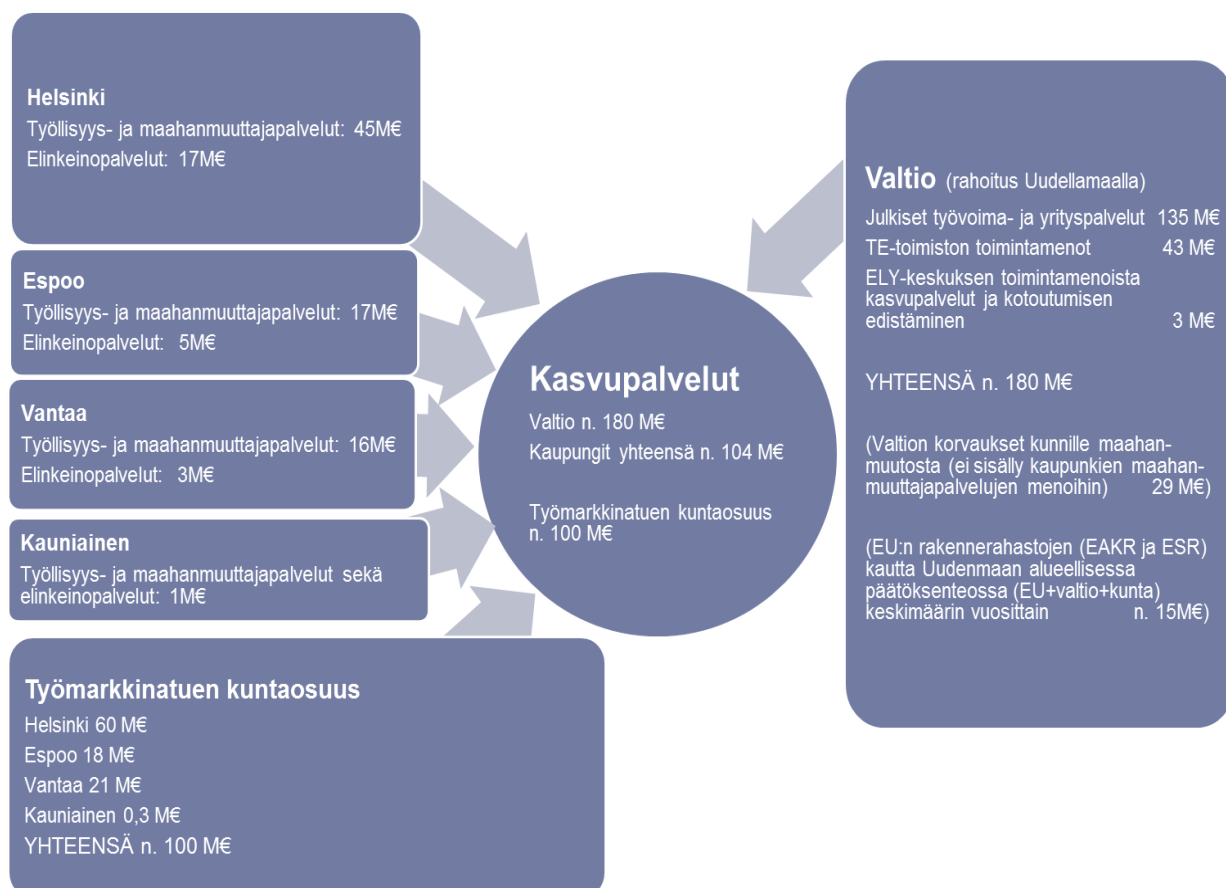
Helsinki
Työllisyys- ja maahanmuuttajapalvelut: 45M€
Elinkeinopalvelut: 17M€

Espoo
Työllisyys- ja maahanmuuttajapalvelut: 17M€
Elinkeinopalvelut: 5M€

Vantaa
Työllisyys- ja maahanmuuttajapalvelut: 16M€
Elinkeinopalvelut: 3M€

Kauniainen
Työllisyys- ja maahanmuuttajapalvelut sekä elinkeinopalvelut: 1M€

Työmarkkinatuen kuntaosuus
Helsinki 60 M€
Espoo 18 M€
Vantaa 21 M€
Kauniainen 0,3 M€
YHTEENSÄ n. 100 M€

Kasvupalvelut
Valtio n. 180 M€
Kaupungit yhteensä n. 104 M€

Työmarkkinatuen kuntaosuus n. 100 M€

Valtio (rahoitus Uudellamaalla)
Julkiset työvoima- ja yrityspalvelut 135 M€
TE-toimiston toimintamenot 43 M€
ELY-keskuksen toimintamenoista kasvupalvelut ja kotoutumisen edistäminen 3 M€

YHTEENSÄ n. 180 M€

(Valtion korvaukset kunnille maahanmuutosta (ei sisälly kaupunkien maahanmuuttajapalvelujen menoihin) 29 M€)

(EU:n rakennerahastojen (EAKR ja ESR) kautta Uudenmaan alueellisessa päätöksenteossa (EU+valtio+kunta) keskimäärin vuosittain n. 15M€)